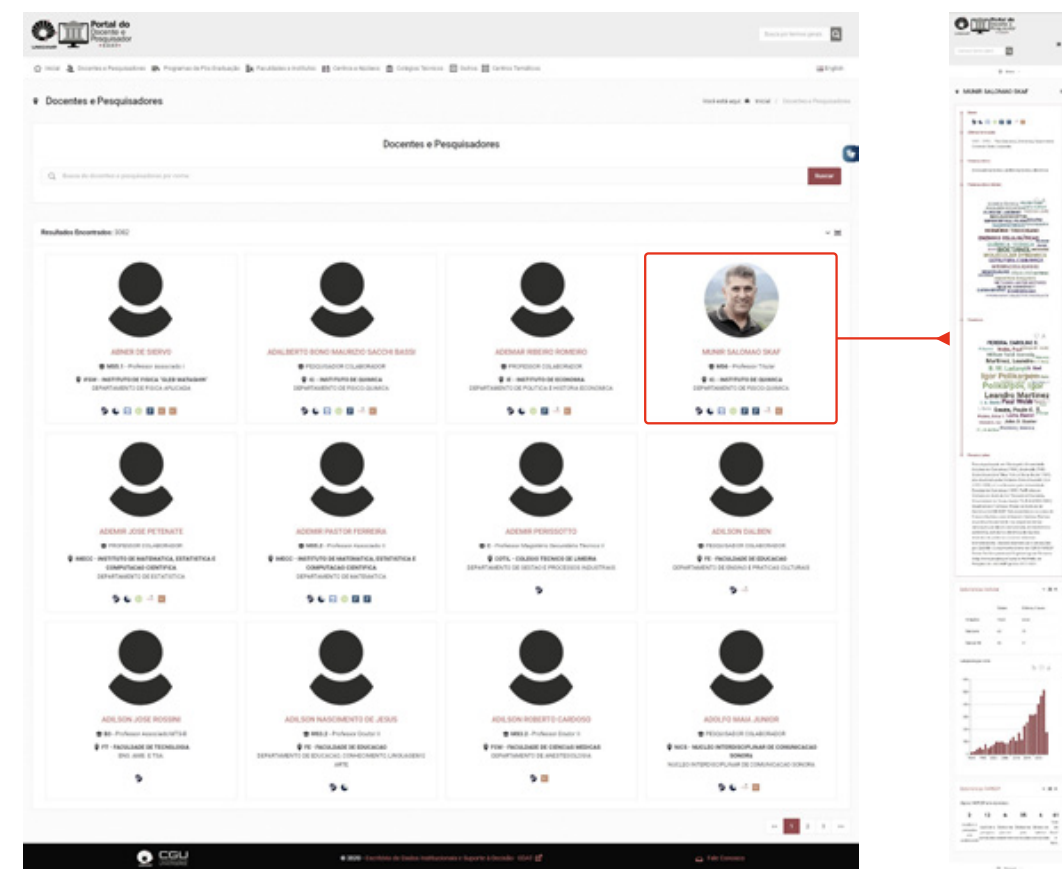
Portal do Docente e Pesquisador

UNICAMP

Busca por termo geral

Inicial  Docentes e Pesquisadores  Programas de Pós-Graduação  Faculdades e Institutos  Centros e Núcleos  Colégios Técnicos  Grupos  Centros Temáticos  English

Docentes e Pesquisadores

Você está aqui: Inicial / Docentes e Pesquisadores

Docentes e Pesquisadores

Busca de docentes e pesquisadores por nome

Buscar

Resultados Encontrados: 3062

ABNER DE SIERVO
MS5.1 - Professor Associado I
IFGW - INSTITUTO DE FISICA "GLEB WATAGHIN"
DEPARTAMENTO DE FISICA APLICADA

ADALBERTO BONO MAURIZIO SACCHI BASSI
PESQUISADOR COLABORADOR
IQ - INSTITUTO DE QUIMICA
DEPARTAMENTO DE FISICO-QUIMICA

ADEMAR RIBEIRO ROMEIRO
PROFESSOR COLABORADOR
IE - INSTITUTO DE ECONOMIA
DEPARTAMENTO DE POLITICA E HISTORIA ECONOMICA

MUNIR SALOMAO SKAF
MS6 - Professor Titular
IQ - INSTITUTO DE QUIMICA
DEPARTAMENTO DE FISICO-QUIMICA

ADEMIR JOSE PETENATE
PROFESSOR COLABORADOR
IMECC - INSTITUTO DE MATEMATICA, ESTATISTICA E COMPUTACAO CIENTIFICA
DEPARTAMENTO DE ESTATISTICA

ADEMIR PASTOR FERREIRA
MS5.2 - Professor Associado II
IMECC - INSTITUTO DE MATEMATICA, ESTATISTICA E COMPUTACAO CIENTIFICA
DEPARTAMENTO DE MATEMATICA

ADEMIR PERISSOTTO
- Professor Magistério Secundário Técnico V
COTIL - COLEGIO TECNICO DE LIMEIRA
DEPARTAMENTO DE GESTAO E PROCESSOS INDUSTRIAIS

ADILSON DALBEN
PESQUISADOR COLABORADOR
FE - FACULDADE DE EDUCACAO
DEPARTAMENTO DE ENSINO E PRATICAS CULTURAIS

ADILSON JOSE ROSSINI
- Professor Associado/MTS-III
FT - FACULDADE DE TECNOLOGIA
ENG. AMB. E TXA

ADILSON NASCIMENTO DE JESUS
MS3.2 - Professor Doutor II
FE - FACULDADE DE EDUCACAO
DEPARTAMENTO DE EDUCACAO, CONHECIMENTO, LINGUAGEM E ARTE

ADILSON ROBERTO CARDOSO
MS3.2 - Professor Doutor II
FCM - FACULDADE DE CIENCIAS MEDICAS
DEPARTAMENTO DE ANESTESIOLOGIA

ADOLFO MAIA JUNIOR
PESQUISADOR COLABORADOR
NICS - NUCLEO INTERDISCIPLINAR DE COMUNICACAO SONORA
NUCLEO INTERDISCIPLINAR DE COMUNICACAO SONORA

1 2 3

CGU

© 2020 - Escritório de Dados Institucionais e Suporte à Decisão - EDAI

Fale Conosco

MUNIR SALOMAO SKAF

Igor Polikarpov
Leandro Martinez
Paul Webb